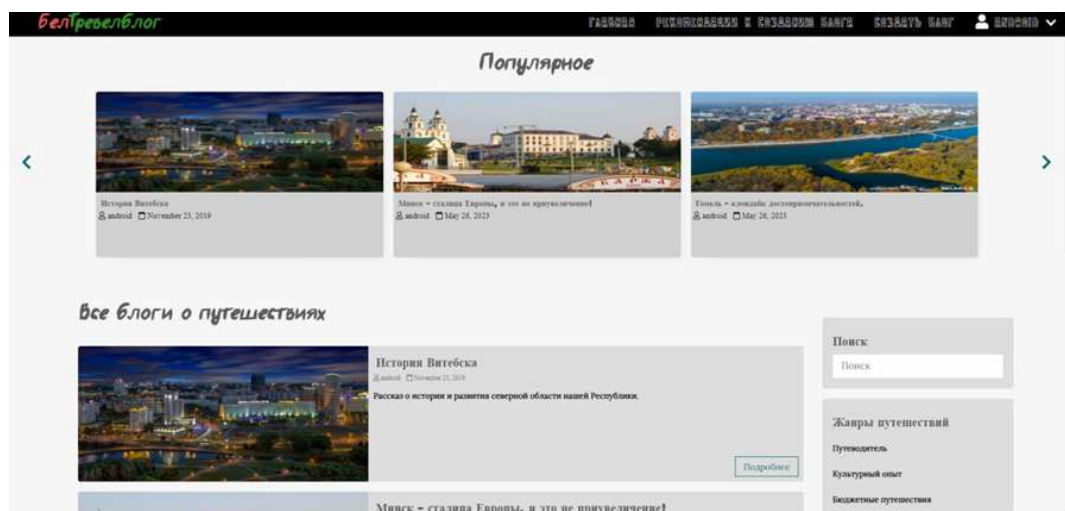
БелТревелБлог

Главная Рекомендации к созданию блога Создать блог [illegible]

Популярное

‹

История Витебска
android November 25, 2019

Минск – столица Европы, и это не преувеличение!
android May 26, 2023

Гомель – кладезь достопримечательностей.
android May 26, 2023

›

Все блоги о путешествиях

История Витебска
android November 25, 2019
Рассказ о истории и развития северной области нашей Республики.
Подробнее

Минск – столица Европы, и это не преувеличение!

Поиск
Поиск

Жанры путешествий
Путеводитель
Культурный опыт
Бюджетные путешествия